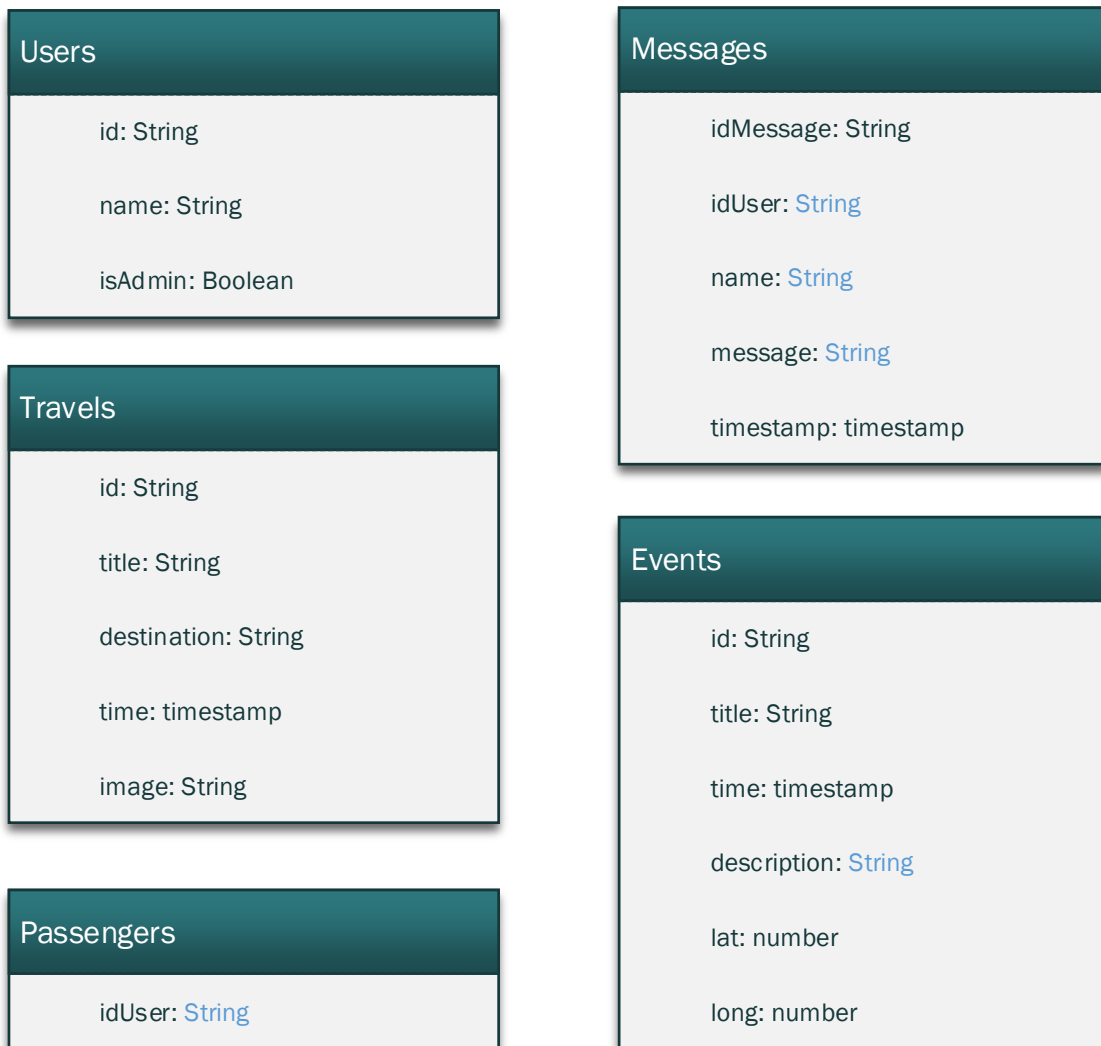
Users

id: String

name: String

isAdmin: Boolean

Travels

id: String

title: String

destination: String

time: timestamp

image: String

Passengers

idUser: String

Messages

idMessage: String

idUser: String

name: String

message: String

timestamp: timestamp

Events

id: String

title: String

time: timestamp

description: String

lat: number

long: number